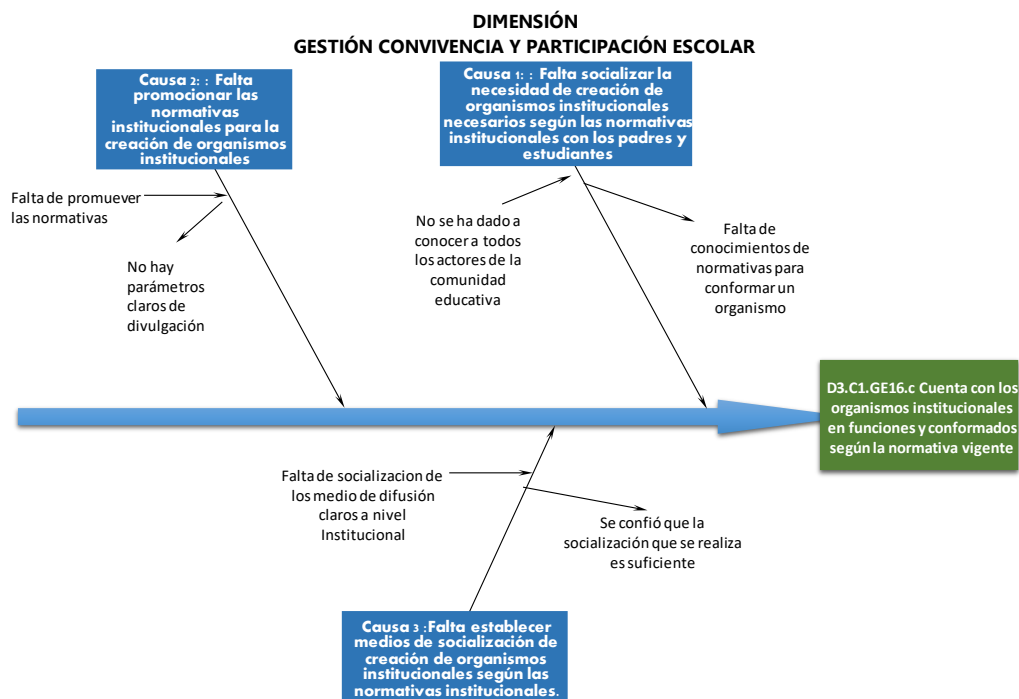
DIMENSIÓN
GESTIÓN CONVIVENCIA Y PARTICIPACIÓN ESCOLAR

Causa 2: : Falta promocionar las normativas institucionales para la creación de organismos institucionales

Causa 1: : Falta socializar la necesidad de creación de organismos institucionales necesarios según las normativas institucionales con los padres y estudiantes

Falta de promuever las normativas

No hay parámetros claros de divulgación

No se ha dado a conocer a todos los actores de la comunidad educativa

Falta de conocimientos de normativas para conformar un organismo

D3.C1.GE16.c Cuenta con los organismos institucionales en funciones y conformados según la normativa vigente

Falta de socializacion de los medio de difusión claros a nivel Institucional

Se confió que la socialización que se realiza es suficiente

Causa 3 :Falta establecer medios de socialización de creación de organismos institucionales según las normativas institucionales.